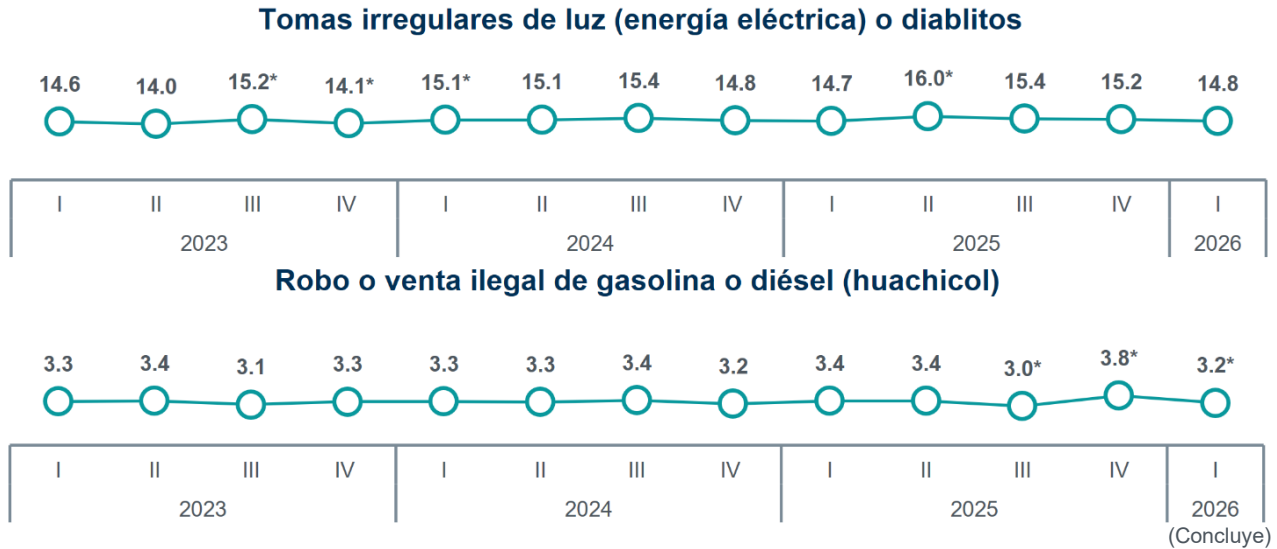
Tomas irregulares de luz (energía eléctrica) o diablitos

14.6 14.0 15.2* 14.1* 15.1* 15.1 15.4 14.8 14.7 16.0* 15.4 15.2 14.8

I II III IV I II III IV I II III IV I
2023 2024 2025 2026

Robo o venta ilegal de gasolina o diésel (huachicol)

3.3 3.4 3.1 3.3 3.3 3.3 3.4 3.2 3.4 3.4 3.0* 3.8* 3.2*

I II III IV I II III IV I II III IV I
2023 2024 2025 2026

(Concluye)